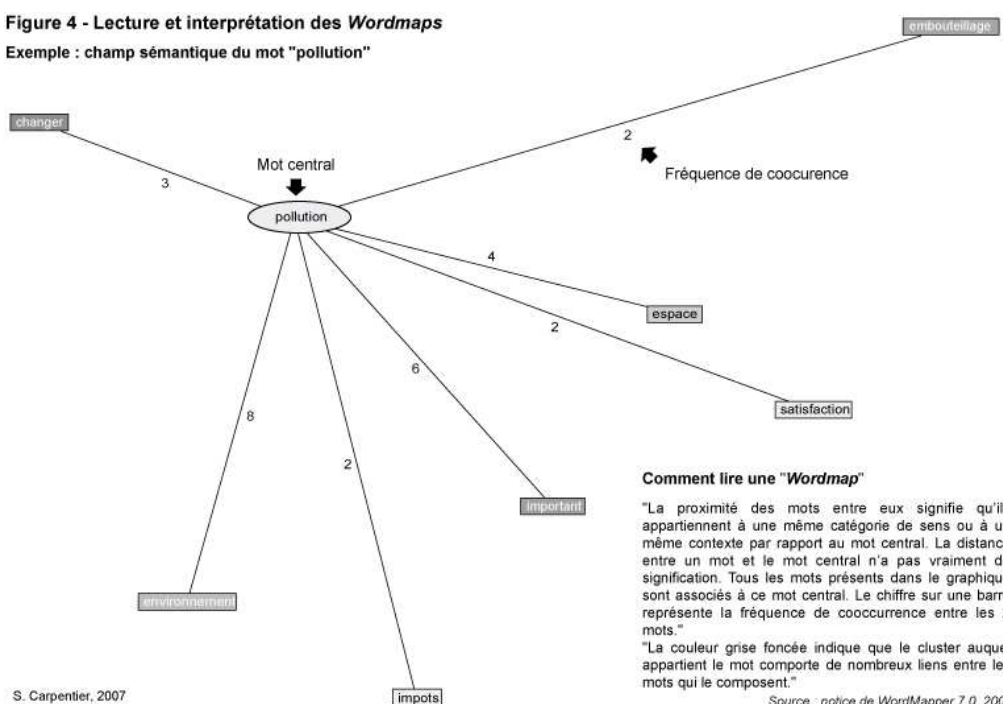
Figure 4 - Lecture et interprétation des *Wordmaps*

Exemple : champ sémantique du mot "pollution"

embouteillage

changer

2

Mot central

3

Fréquence de coocurence

pollution

4

espace

2

6

8

satisfaction

2

Comment lire une "*Wordmap*"

important

"La proximité des mots entre eux signifie qu'il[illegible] appartiennent à une même catégorie de sens ou à u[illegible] même contexte par rapport au mot central. La distanc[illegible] entre un mot et le mot central n'a pas vraiment d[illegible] signification. Tous les mots présents dans le graphiqu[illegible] sont associés à ce mot central. Le chiffre sur une barr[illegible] représente la fréquence de cooccurrence entre les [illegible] mots."

environnement

"La couleur grise foncée indique que le cluster auque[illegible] appartient le mot comporte de nombreux liens entre le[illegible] mots qui le composent."

S. Carpentier, 2007

impots

Source : notice de WordMapper 7.0, 200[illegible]